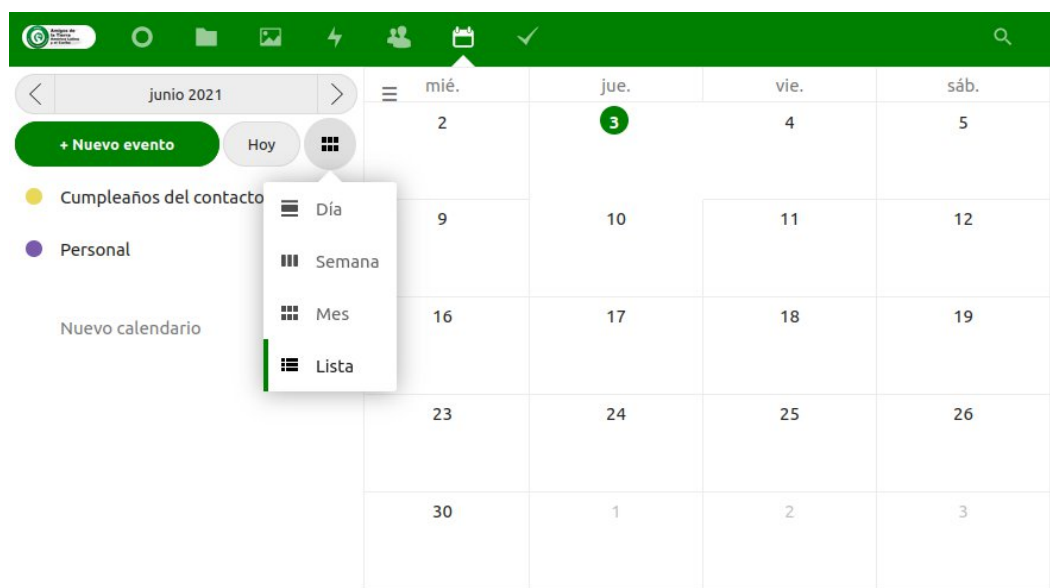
Amigos de la Tierra

junio 2021

+ Nuevo evento

Hoy

Cumpleaños del contacto

Personal

Nuevo calendario

Día

Semana

Mes

Lista

| mié. | jue. | vie. | sáb. |
|---|---|---|---|
| 2 | 3 | 4 | 5 |
| 9 | 10 | 11 | 12 |
| 16 | 17 | 18 | 19 |
| 23 | 24 | 25 | 26 |
| 30 | 1 | 2 | 3 |